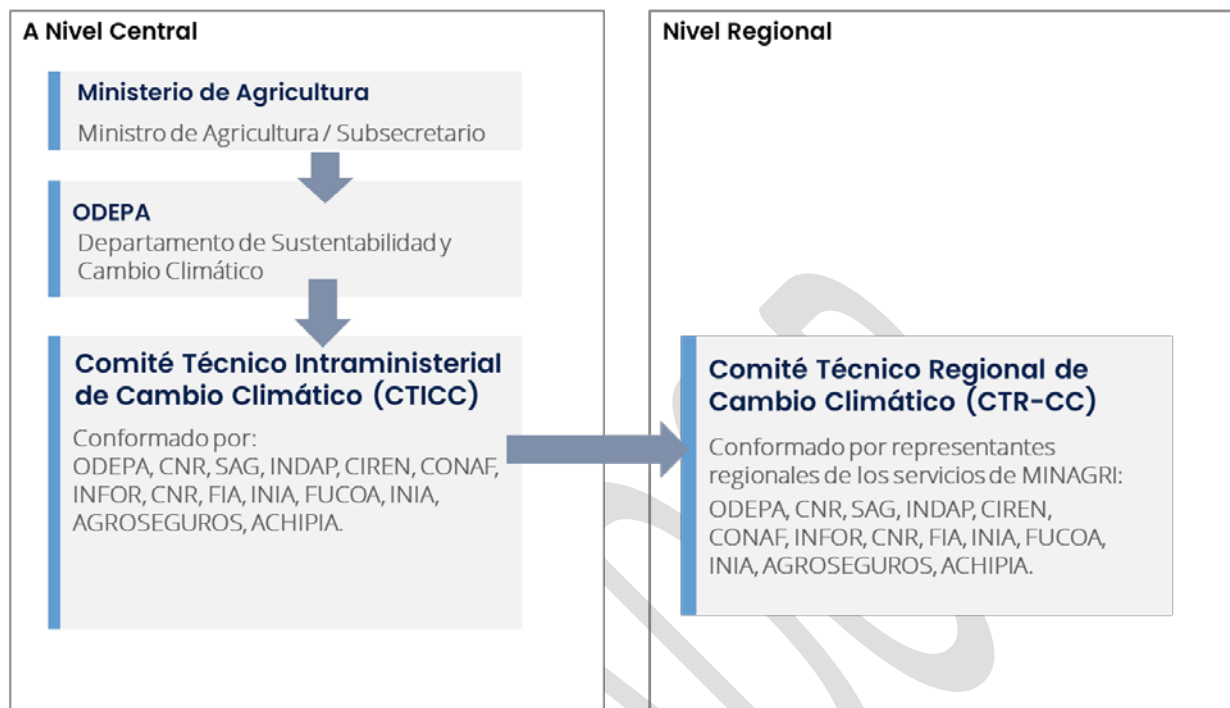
A Nivel Central

Ministerio de Agricultura

Ministro de Agricultura / Subsecretario

ODEPA

Departamento de Sustentabilidad y Cambio Climático

Comité Técnico Intraministerial de Cambio Climático (CTICC)

Conformado por:
ODEPA, CNR, SAG, INDAP, CIREN, CONAF, INFOR, CNR, FIA, INIA, FUCOA, INIA, AGROSEGUROS, ACHIPIA.

Nivel Regional

Comité Técnico Regional de Cambio Climático (CTR-CC)

Conformado por representantes regionales de los servicios de MINAGRI:
ODEPA, CNR, SAG, INDAP, CIREN, CONAF, INFOR, CNR, FIA, INIA, FUCOA, INIA, AGROSEGUROS, ACHIPIA.